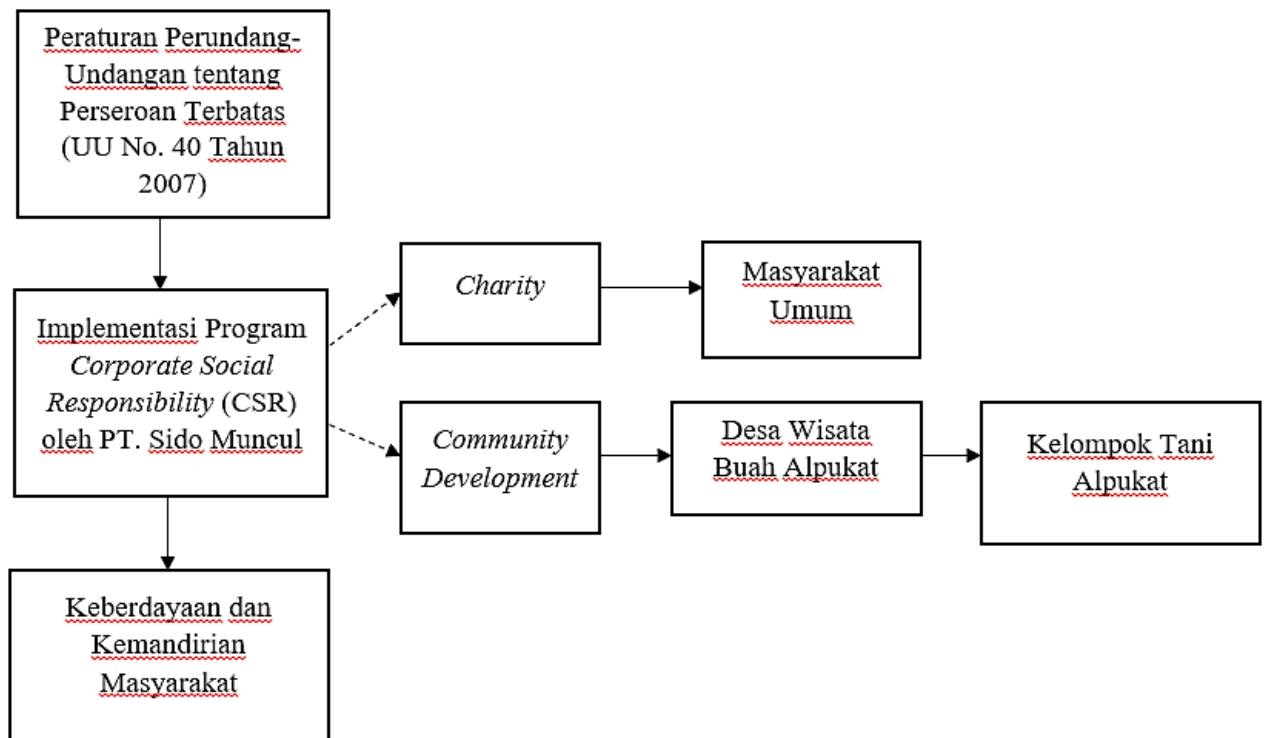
Peraturan Perundang-Undangan tentang Perseroan Terbatas (UU No. 40 Tahun 2007)

Implementasi Program *Corporate Social Responsibility* (CSR) oleh PT. Sido Muncul

*Charity*

Masyarakat Umum

*Community Development*

Desa Wisata Buah Alpukat

Kelompok Tani Alpukat

Keberdayaan dan Kemandirian Masyarakat